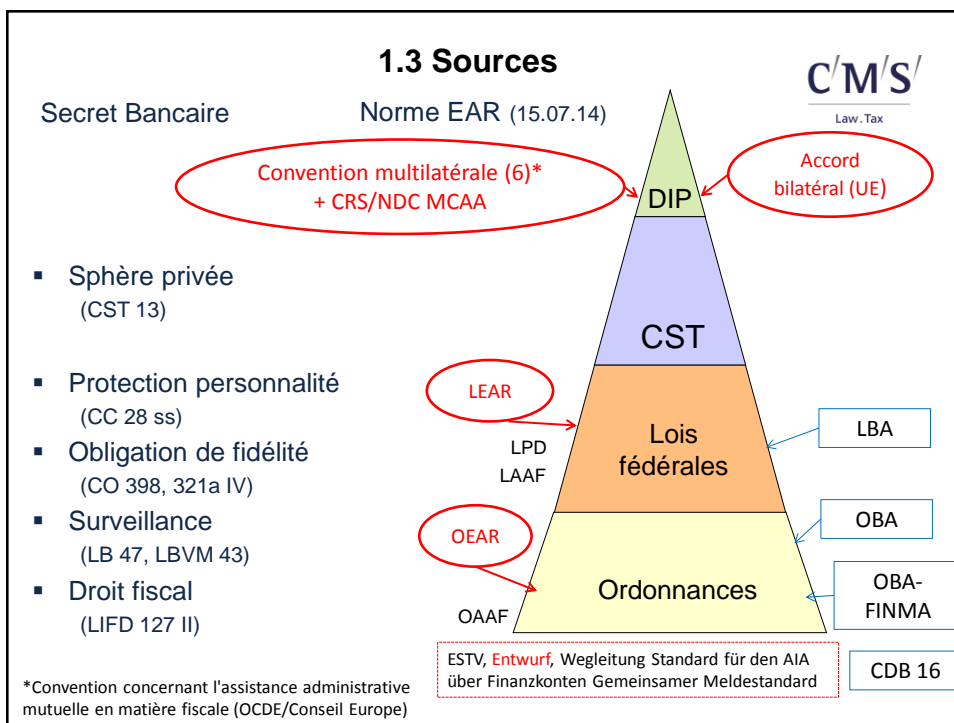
1.3 Sources

C/M/S/
Law.Tax

Secret Bancaire

Norme EAR (15.07.14)

Convention multilatérale (6)* + CRS/NDC MCAA

Accord bilatéral (UE)

DIP

- Sphère privée
(CST 13)

CST

- Protection personnalité
(CC 28 ss)
- Obligation de fidélité
(CO 398, 321a IV)
- Surveillance
(LB 47, LBVM 43)
- Droit fiscal
(LIFD 127 II)

LEAR

LPD
LAAF

Lois fédérales

LBA

OEAR

OBA

Ordonnances

OAAF

OBA-FINMA

ESTV, Entwurf, Wegleitung Standard für den AIA über Finanzkonten Gemeinsamer Meldestandard

CDB 16

*Convention concernant l'assistance administrative mutuelle en matière fiscale (OCDE/Conseil Europe)